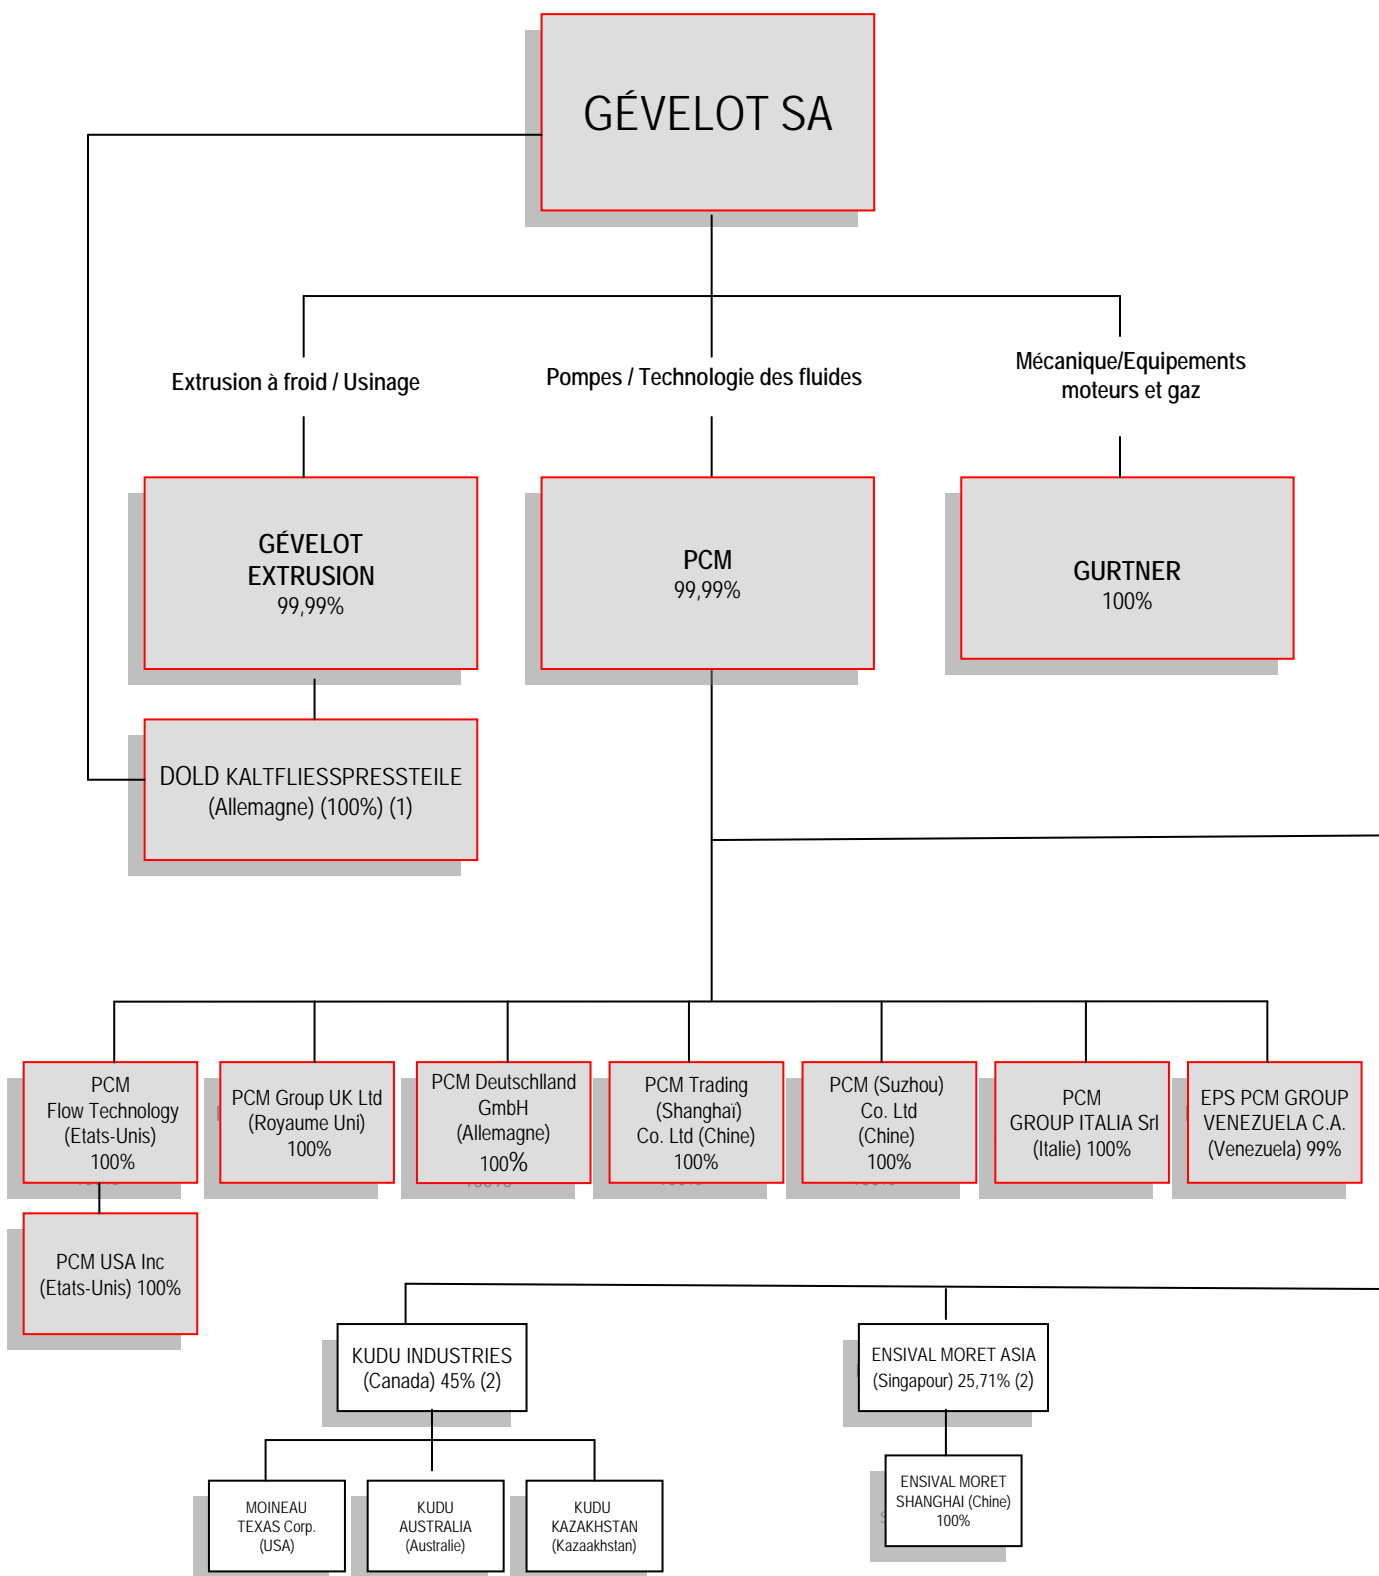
GÉVELOT SA

Extrusion à froid / Usinage

Pompes / Technologie des fluides

Mécanique/Equipements moteurs et gaz

GÉVELOT EXTRUSION
99,99%

PCM
99,99%

GURTNER
100%

DOLD KALTFLIESSPRESSTEILE
(Allemagne) (100%) (1)

PCM
Flow Technology
(Etats-Unis)
100%

PCM Group UK Ltd
(Royaume Uni)
100%

PCM Deutschlland
GmbH
(Allemagne)
100%

PCM Trading
(Shanghai)
Co. Ltd (Chine)
100%

PCM (Suzhou)
Co. Ltd
(Chine)
100%

PCM
GROUP ITALIA Srl
(Italie) 100%

EPS PCM GROUP
VENEZUELA C.A.
(Venezuela) 99%

PCM USA Inc
(Etats-Unis) 100%

KUDU INDUSTRIES
(Canada) 45% (2)

ENSIVAL MORET ASIA
(Singapour) 25,71% (2)

MOINEAU
TEXAS Corp.
(USA)

KUDU
AUSTRALIA
(Australie)

KUDU
KAZAKHSTAN
(Kazaakhstan)

ENSIVAL MORET
SHANGHAI (Chine)
100%